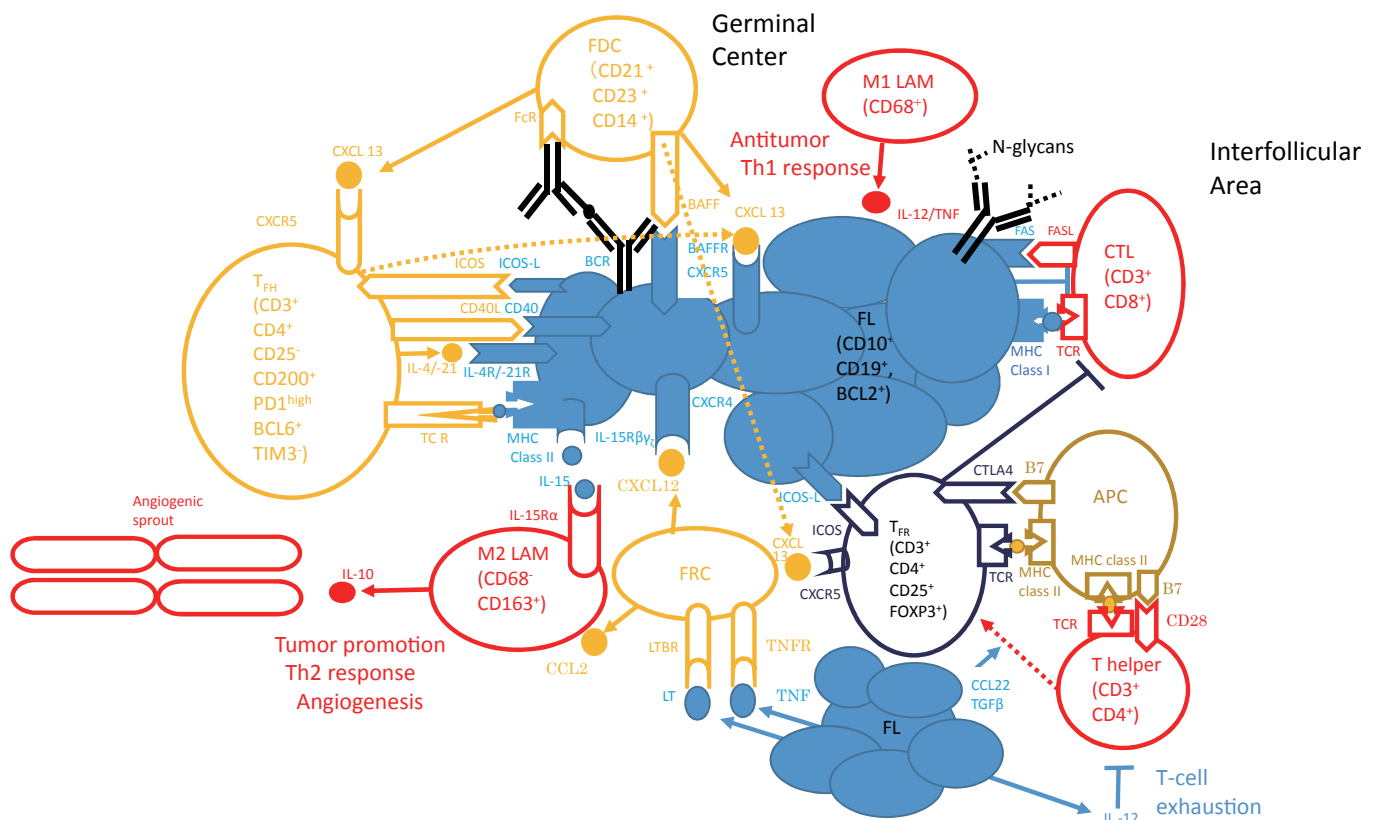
Germinal Center

FDC (CD21$^+$ CD23$^+$ CD14$^+$)

FcR

CXCL 13

CXCR5

M1 LAM (CD68$^+$)

Antitumor Th1 response

N-glycans

Interfollicular Area

IL-12/TNF

BAFF

CXCL 13

BAFFR

CXCR5

FAS

FASL

CTL (CD3$^+$ CD8$^+$)

$T_{FH}$ (CD3$^+$ CD4$^+$ CD25$^-$ CD200$^+$ PD1$^{high}$ BCL6$^+$ TIM3$^-$)

ICOS

ICOS-L

BCR

CD40L

CD40

FL (CD10$^+$ CD19$^+$, BCL2$^+$)

IL-4/-21

IL-4R/-21R

MHC Class I

TCR

TC R

MHC Class II

IL-15Rβγ$_c$

CXCR4

IL-15

CXCL12

Angiogenic sprout

IL-15Rα

ICOS-L

CTLA4

B7

APC

ICOS

$T_{FR}$ (CD3$^+$ CD4$^+$ CD25$^+$ FOXP3$^+$)

M2 LAM (CD68$^-$ CD163$^+$)

IL-10

FRC

CXCL 13

CXCR5

TCR

MHC class II

MHC class II

B7

TCR

CD28

Tumor promotion Th2 response Angiogenesis

CCL2

LTBR

TNFR

T helper (CD3$^+$ CD4$^+$)

LT

TNF

FL

CCL22 TGFβ

T-cell exhaustion

IL-12